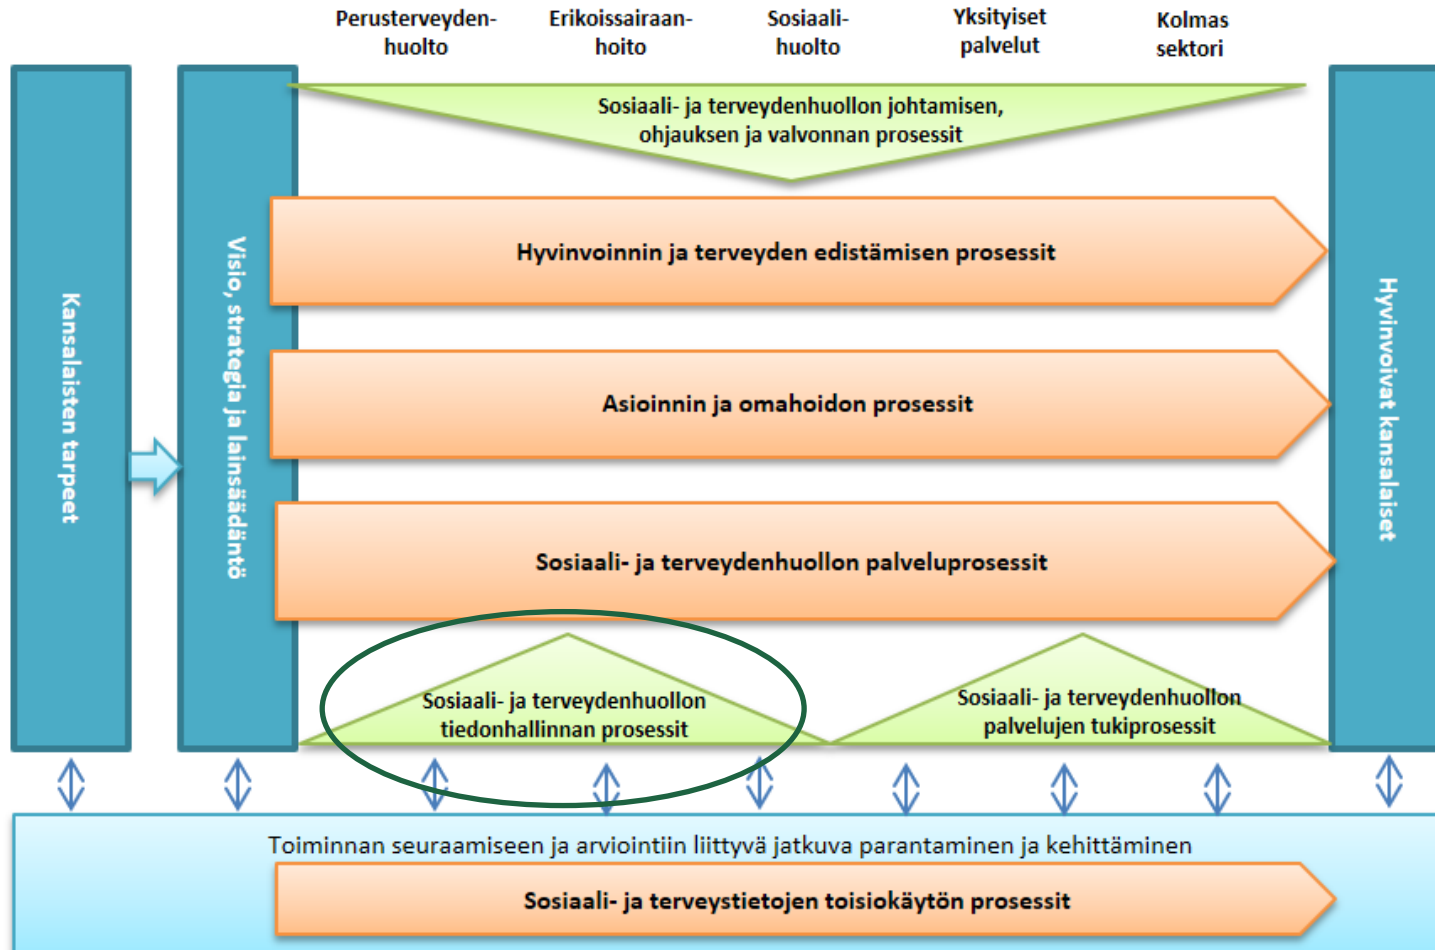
Perusterveydenhuolto
Erikoissairaanhoito
Sosiaalihuolto
Yksityiset palvelut
Kolmas sektori

Kansalaisten tarpeet

Visio, strategia ja lainsäädäntö

Sosiaali- ja terveydenhuollon johtamisen, ohjauksen ja valvonnan prosessit

Hyvinvoinnin ja terveyden edistämisen prosessit

Asioinnin ja omahoidon prosessit

Sosiaali- ja terveydenhuollon palveluprosessit

Sosiaali- ja terveydenhuollon tiedonhallinnan prosessit

Sosiaali- ja terveydenhuollon palvelujen tukiprosessit

Hyvinvoivat kansalaiset

Toiminnan seuraamiseen ja arviointiin liittyvä jatkuva parantaminen ja kehittäminen

Sosiaali- ja terveystietojen toisiokäytön prosessit